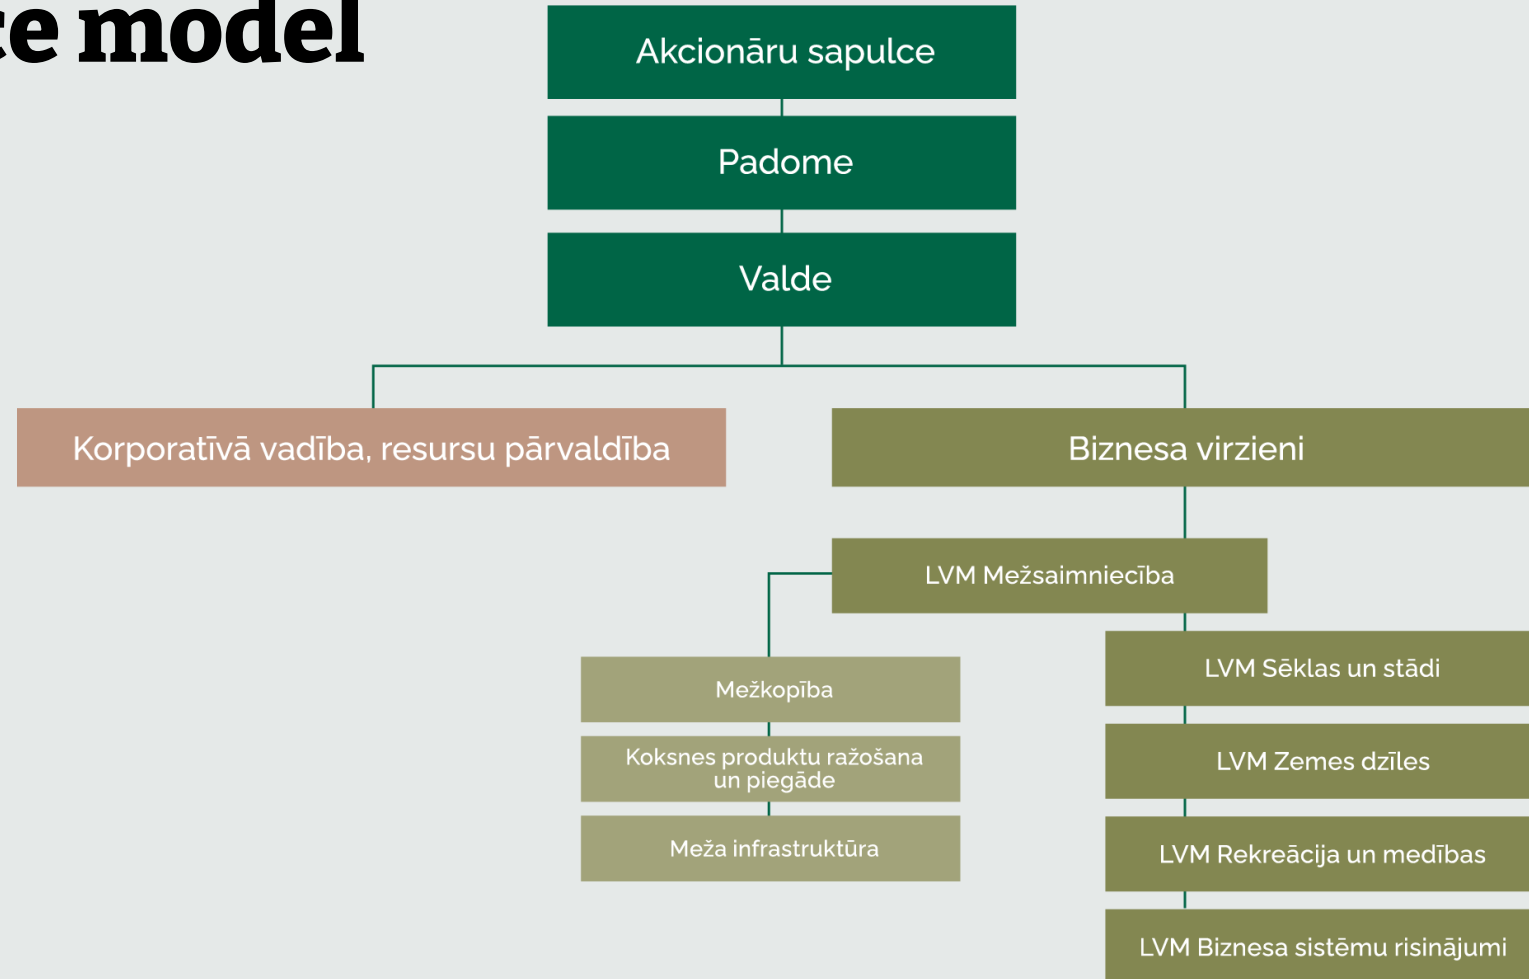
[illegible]e model

Akcionāru sapulce

Padome

Valde

Korporatīvā vadība, resursu pārvaldība

Biznesa virzieni

LVM Mežsaimniecība

Mežkopība

Koksnes produktu ražošana un piegāde

Meža infrastruktūra

LVM Sēklas un stādi

LVM Zemes dzīles

LVM Rekreācija un medības

LVM Biznesa sistēmu risinājumi